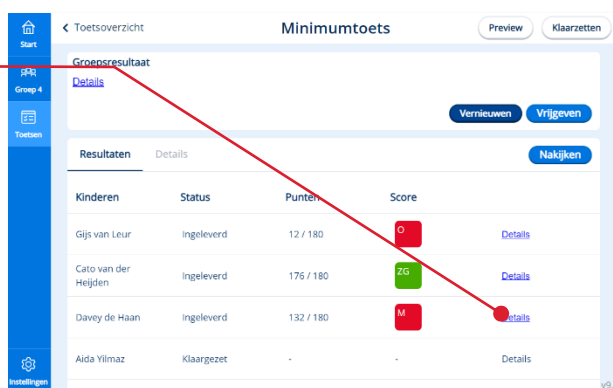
Start
Groep 4
Toetsen
Instellingen

< Toetsoverzicht
Minimumtoets
Preview
Klaarzetten

Groepsresultaat
Details
Vernieuwen
Vrijgeven

Resultaten
Details
Nakijken

| Kinderen | Status | Punten | Score | |
|---|---|---|---|---|
| Gijs van Leur | Ingeleverd | 12 / 180 | O | Details |
| Cato van der Heijden | Ingeleverd | 176 / 180 | ZG | Details |
| Davey de Haan | Ingeleverd | 132 / 180 | M | Details |
| Aida Yilmaz | Klaargezet | - | - | Details |